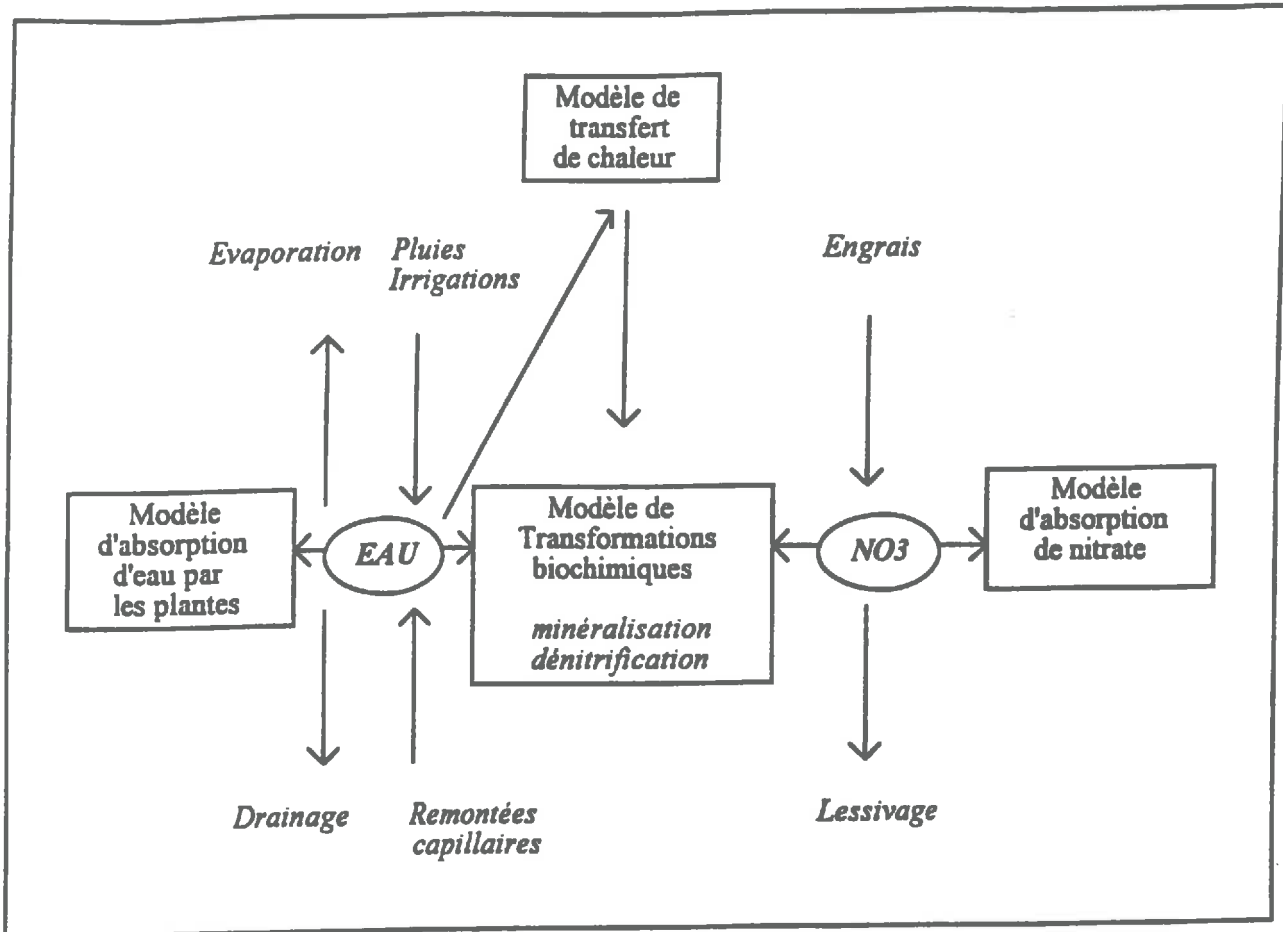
Modèle de transfert de chaleur

Evaporation

Pluies Irrigations

Engrais

Modèle d'absorption d'eau par les plantes

EAU

Modèle de Transformations biochimiques

minéralisation dénitrification

NO3

Modèle d'absorption de nitrate

Drainage

Remontées capillaires

Lessivage